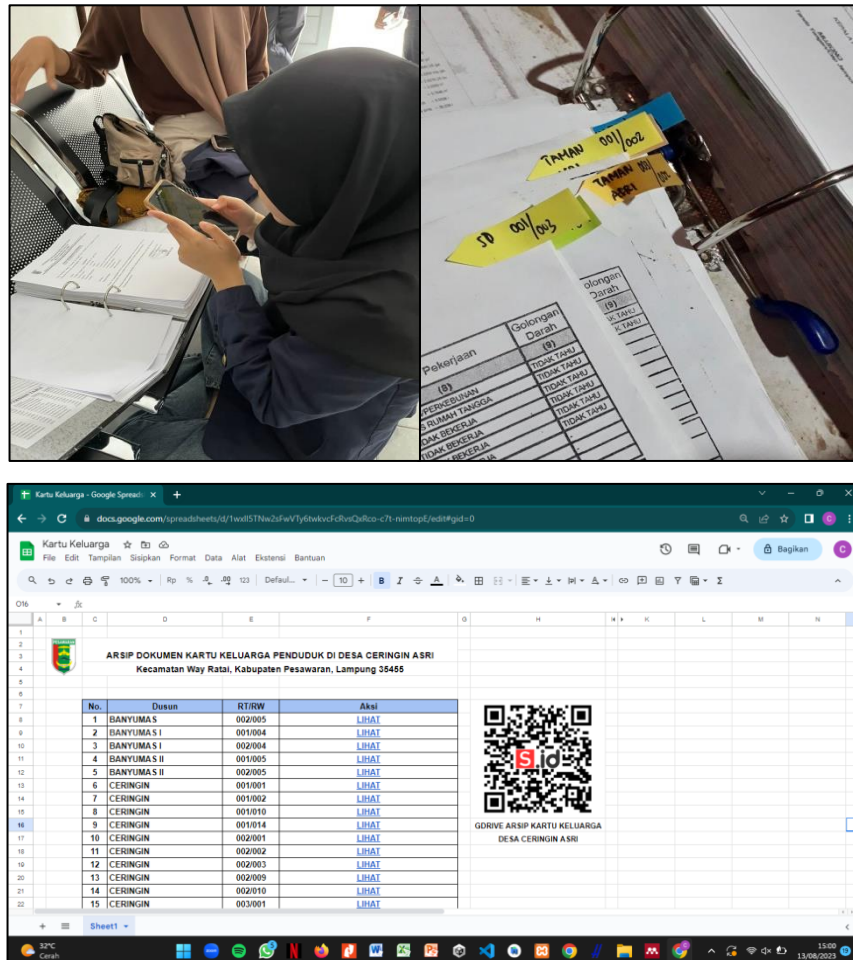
TAMAN 001/002

TAMAN 001/ ASRI

SD 001/003

Golongan Darah
(9)
TIDAK TAHU
TIDAK TAHU

Pekerjaan
(8)
PERKEBUNAN
RUMAH TANGGA
TIDAK BEKERJA
TIDAK BEKERJA

Golongan Darah
(9)
TIDAK TAHU
TIDAK TAHU
TIDAK TAHU
TIDAK TAHU
TIDAK TAHU
TIDAK TAHU

Kartu Keluarga - Google Spreads ×

docs.google.com/spreadsheets/d/1wxlI5TNw2sFwVTy6twkvcFcRvsQxRco-c7t-nimtopE/edit#gid=0

Kartu Keluarga
File Edit Tampilan Sisipkan Format Data Alat Ekstensi Bantuan

Bagikan

100% Rp % .0 .00 123 Defaul... 10 B I

O16 fx

ARSIP DOKUMEN KARTU KELUARGA PENDUDUK DI DESA CERINGIN ASRI
Kecamatan Way Ratai, Kabupaten Pesawaran, Lampung 35455

| No. | Dusun | RT/RW | Aksi |
|---|---|---|---|
| 1 | BANYUMAS | 002/005 | LIHAT |
| 2 | BANYUMAS I | 001/004 | LIHAT |
| 3 | BANYUMAS I | 002/004 | LIHAT |
| 4 | BANYUMAS II | 001/005 | LIHAT |
| 5 | BANYUMAS II | 002/005 | LIHAT |
| 6 | CERINGIN | 001/001 | LIHAT |
| 7 | CERINGIN | 001/002 | LIHAT |
| 8 | CERINGIN | 001/010 | LIHAT |
| 9 | CERINGIN | 001/014 | LIHAT |
| 10 | CERINGIN | 002/001 | LIHAT |
| 11 | CERINGIN | 002/002 | LIHAT |
| 12 | CERINGIN | 002/003 | LIHAT |
| 13 | CERINGIN | 002/009 | LIHAT |
| 14 | CERINGIN | 002/010 | LIHAT |
| 15 | CERINGIN | 003/001 | LIHAT |

s.id

GDRIVE ARSIP KARTU KELUARGA
DESA CERINGIN ASRI

Sheet1

32°C
Cerah

15:00
13/08/2023